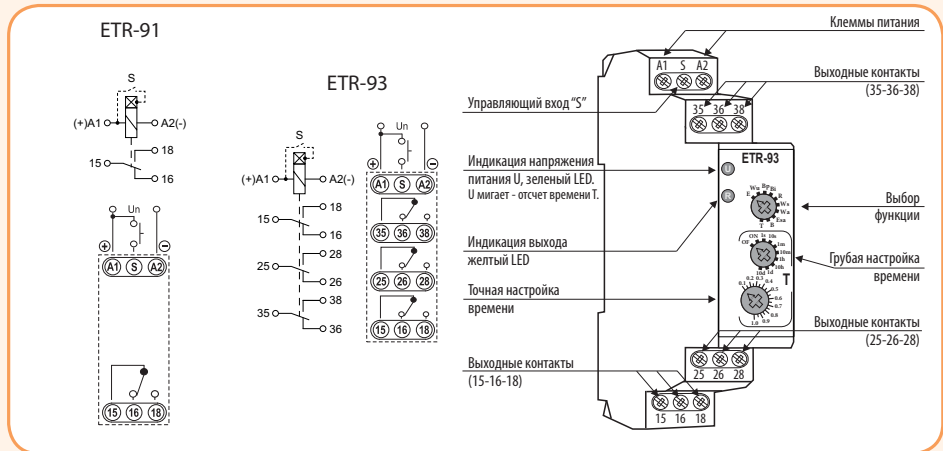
ETR-91

S

(+)A1

A2(-)

15

18

16

Un

+

−

A1 S A2

15 16 18

ETR-93

S

(+)A1

A2(-)

15

18

16

25

28

26

35

38

36

Un

+

−

A1 S A2

35 36 38

25 26 28

15 16 18

Клеммы питания

Выходные контакты (35-36-38)

Управляющий вход "S"

Индикация напряжения питания U, зеленый LED. U мигает - отсчет времени T.

Выбор функции

Индикация выхода желтый LED

Грубая настройка времени

Точная настройка времени

Выходные контакты (25-26-28)

Выходные контакты (15-16-18)

A1 S A2

35 36 38

ETR-93

Wu Bp Bi
E R
Ws
Wa
Exa
T B

ON 1s 10s
OF 1m
10m
1h
10d 1d 10h

T

0.2 0.3 0.4
0.1 0.5
0.6
0.7
0.8
1.0 0.9

25 26 28

15 16 18